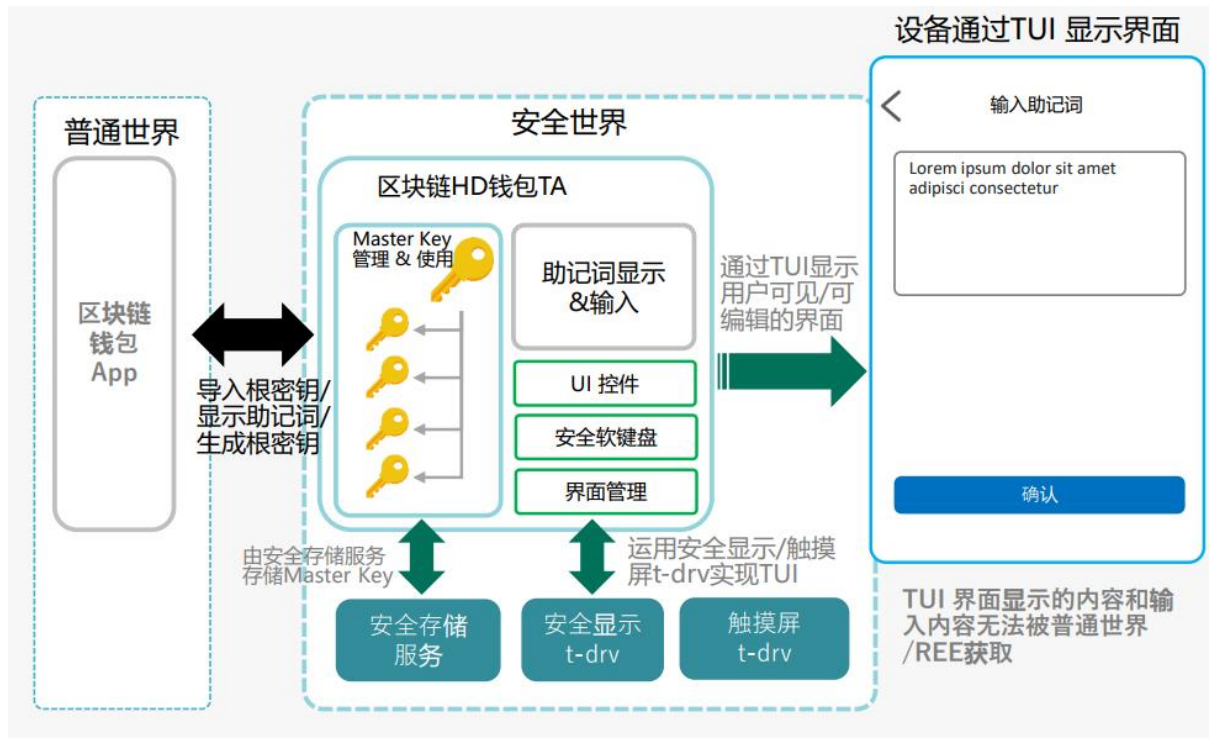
设备通过TUI 显示界面

普通世界

区块链
钱包
App

导入根密钥/
显示助记词/
生成根密钥

安全世界

区块链HD钱包TA

Master Key
管理 & 使用

助记词显示
&输入

UI 控件

安全软键盘

界面管理

通过TUI显示
用户可见/可
编辑的界面

由安全存储服务
存储Master Key

运用安全显示/触摸
屏t-drv实现TUI

安全存储
服务

安全显示
t-drv

触摸屏
t-drv

输入助记词

Lorem ipsum dolor sit amet adipisci consectetur

确认

TUI 界面显示的内容和输入内容无法被普通世界/REE获取